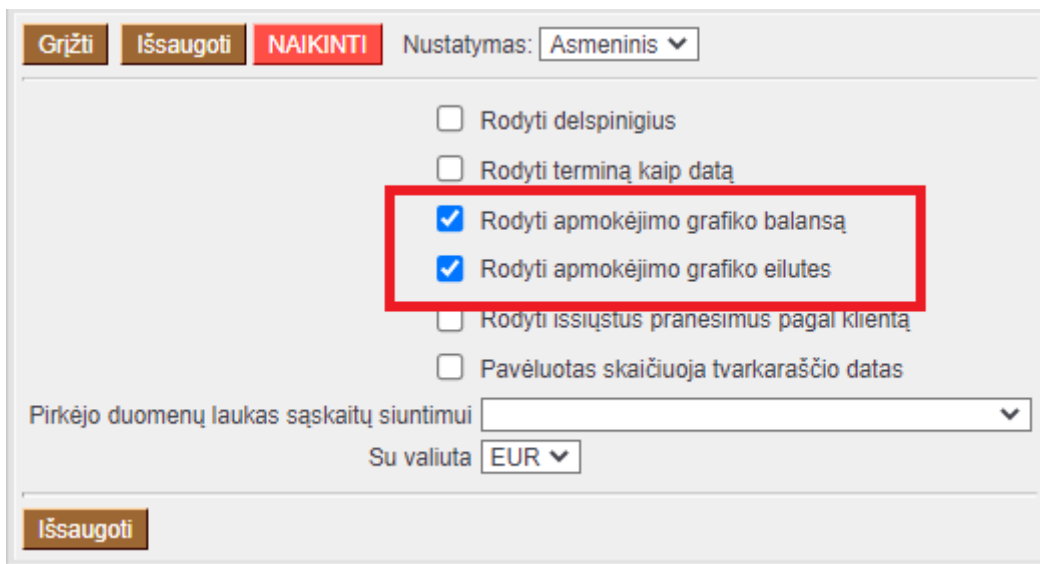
Grįžti Išsaugoti NAIKINTI Nustatymas: Asmeninis

Rodyti delspinigius

Rodyti terminą kaip datą

Rodyti apmokėjimo grafiko balansą

Rodyti apmokėjimo grafiko eilutes

Rodyti išsiųstus pranešimus pagal klientą

Pavėluotas skaičiuoja tvarkaraščio datas

Pirkėjo duomenų laukas sąskaitų siuntimui

Su valiuta EUR

Išsaugoti